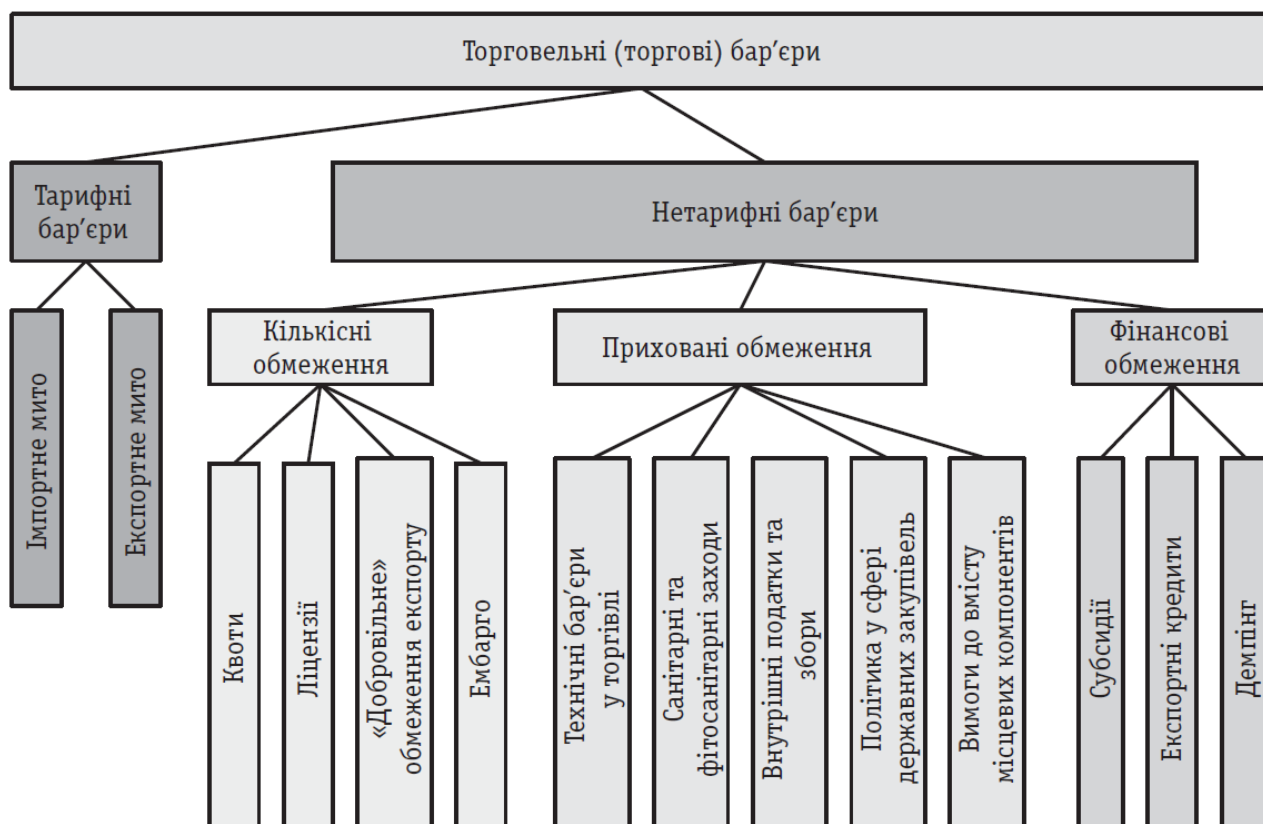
Торговельні (торгові) бар'єри

Тарифні бар'єри

Нетарифні бар'єри

Імпортне мито

Експортне мито

Кількісні обмеження

Приховані обмеження

Фінансові обмеження

Квоти

Ліцензії

«Добровільне» обмеження експорту

Ембарго

Технічні бар'єри у торгівлі

Санітарні та фітосанітарні заходи

Внутрішні податки та збори

Політика у сфері державних закупівель

Вимоги до вмісту місцевих компонентів

Субсидії

Експортні кредити

Демпінг